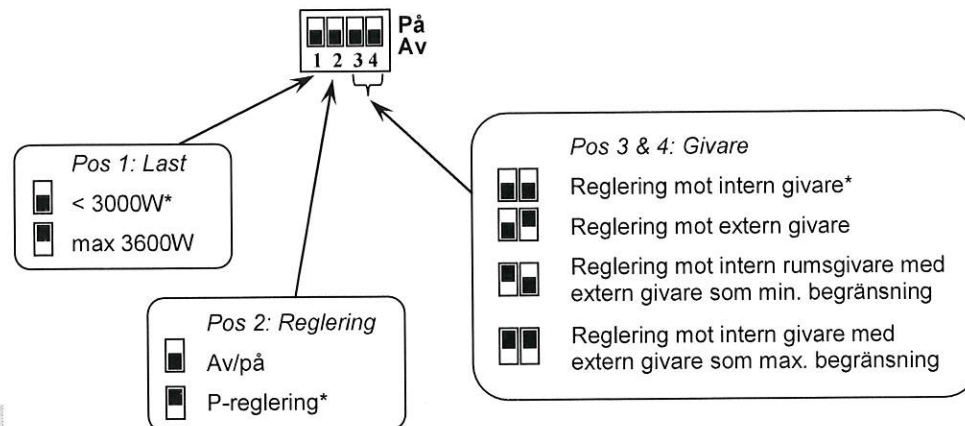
På
Av
1 2 3 4

Pos 1: Last
< 3000W*
max 3600W

Pos 2: Reglering
Av/på
P-reglering*

Pos 3 & 4: Givare
Reglering mot intern givare*
Reglering mot extern givare
Reglering mot intern rumsgivare med extern givare som min. begränsning
Reglering mot intern givare med extern givare som max. begränsning